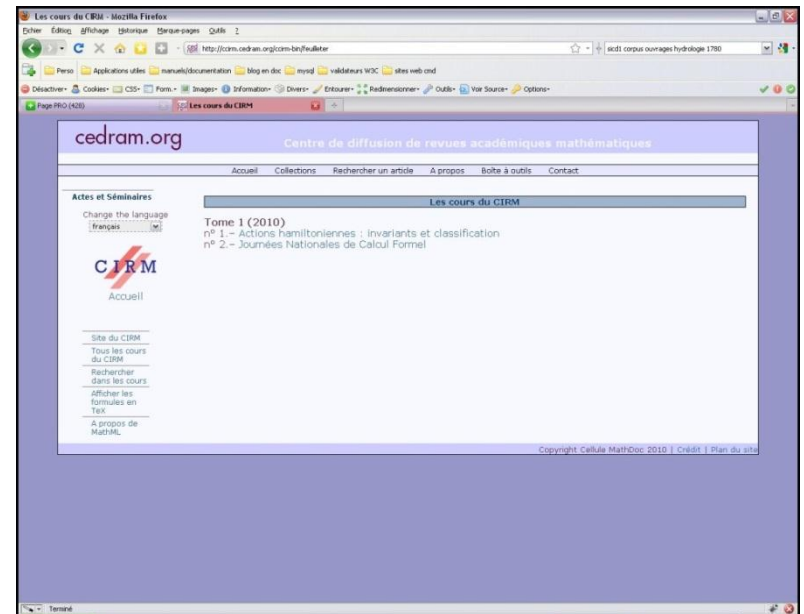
Les cours du CIRM - Mozilla Firefox

Fichier Édition Affichage Historique Marque-pages Outils ?

http://cirm.cedram.org/cirm-bin/feuilleter

sicd1 corpus ouvrages hydrologie 1780

Perso Applications utiles manuels/documentation blog en doc mysql validateurs W3C sites web cnd

Désactiver Cookies CSS Form. Images Information Divers Entourer Redimensionner Outils Voir Source Options

Page PRO (428) Les cours du CIRM

cedram.org

Centre de diffusion de revues académiques mathématiques

Accueil Collections Rechercher un article A propos Boîte à outils Contact

Actes et Séminaires

Change the language

français

CIRM

Accueil

Site du CIRM

Tous les cours du CIRM

Rechercher dans les cours

Afficher les formules en TeX

A propos de MathML

Les cours du CIRM

Tome 1 (2010)

nº 1.– Actions hamiltoniennes : invariants et classification

nº 2.– Journées Nationales de Calcul Formel

Copyright Cellule MathDoc 2010 | Crédit | Plan du site

Terminé